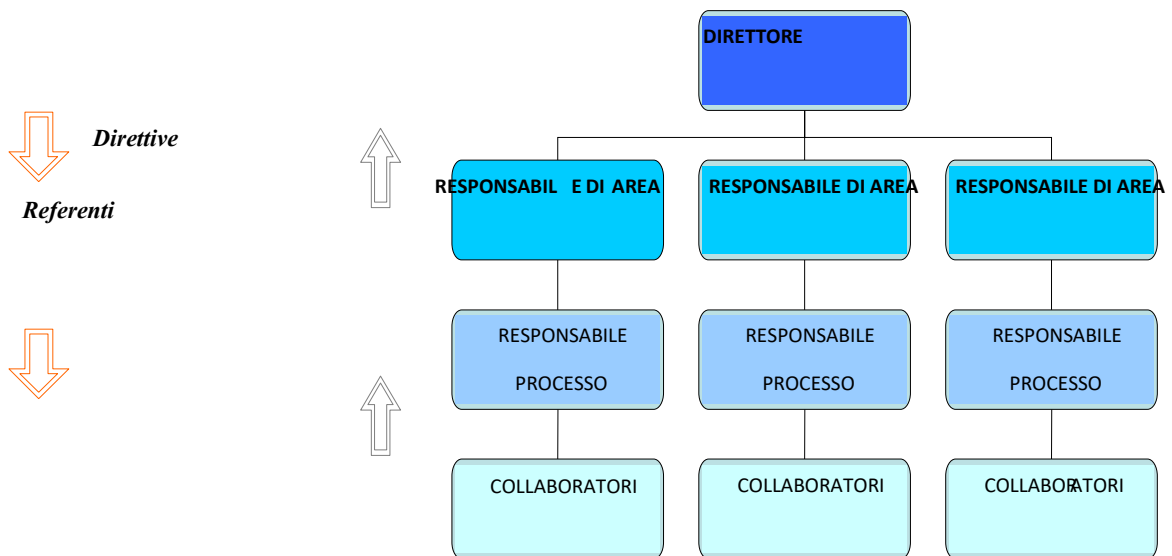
Direttive

Referenti

DIRETTORE

RESPONSABIL E DI AREA

RESPONSABILE DI AREA

RESPONSABILE DI AREA

RESPONSABILE PROCESSO

RESPONSABILE PROCESSO

RESPONSABILE PROCESSO

COLLABORATORI

COLLABORATORI

COLLABORATORI